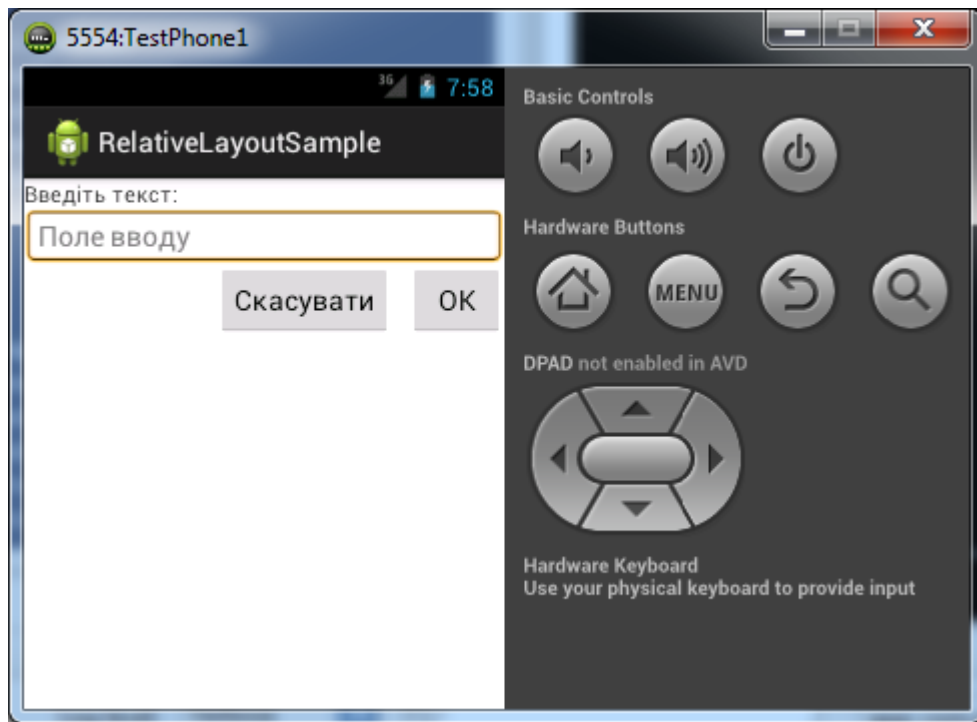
5554:TestPhone1

3G 7:58

RelativeLayoutSample

Введіть текст:

Поле вводу

Скасувати

OK

Basic Controls

Hardware Buttons

MENU

DPAD not enabled in AVD

Hardware Keyboard
Use your physical keyboard to provide input